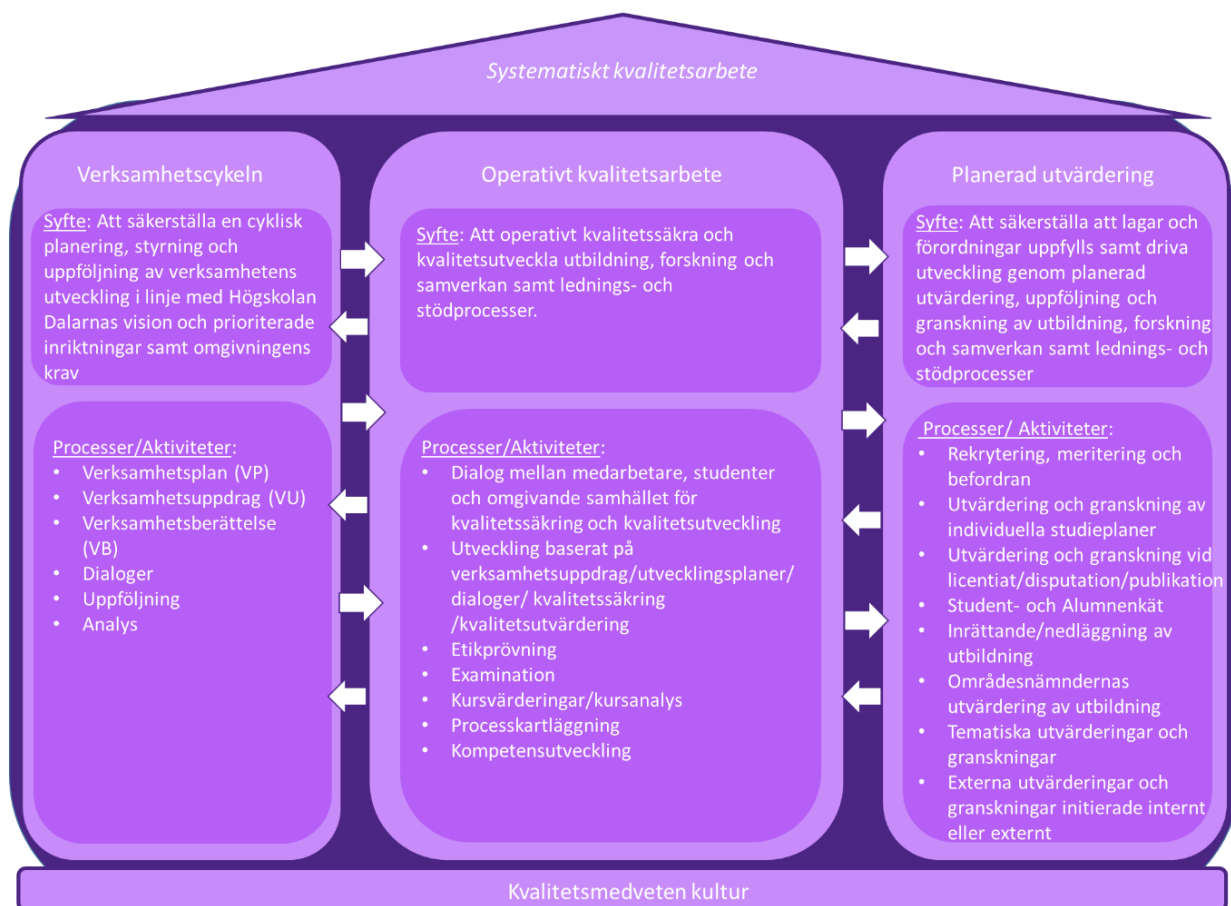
Systematiskt kvalitetsarbete

Verksamhetscykeln

Syfte: Att säkerställa en cyklisk planering, styrning och uppföljning av verksamhetens utveckling i linje med Högskolan Dalarnas vision och prioriterade inriktningar samt omgivningens krav

Processer/Aktiviteter:
- Verksamhetsplan (VP)
- Verksamhetsuppdrag (VU)
- Verksamhetsberättelse (VB)
- Dialoger
- Uppföljning
- Analys

Operativt kvalitetsarbete

Syfte: Att operativt kvalitetssäkra och kvalitetsutveckla utbildning, forskning och samverkan samt lednings- och stödprocesser.

Processer/Aktiviteter:
- Dialog mellan medarbetare, studenter och omgivande samhället för kvalitetssäkring och kvalitetsutveckling
- Utveckling baserat på verksamhetsuppdrag/utvecklingsplaner/ dialoger/ kvalitetssäkring /kvalitetsutvärdering
- Etikprövning
- Examination
- Kursvärderingar/kursanalys
- Processkartläggning
- Kompetensutveckling

Planerad utvärdering

Syfte: Att säkerställa att lagar och förordningar uppfylls samt driva utveckling genom planerad utvärdering, uppföljning och granskning av utbildning, forskning och samverkan samt lednings- och stödprocesser

Processer/ Aktiviteter:
- Rekrytering, meritering och befordran
- Utvärdering och granskning av individuella studieplaner
- Utvärdering och granskning vid licentiat/disputation/publikation
- Student- och Alumnenkät
- Inrättande/nedläggning av utbildning
- Områdesnämndernas utvärdering av utbildning
- Tematiska utvärderingar och granskningar
- Externa utvärderingar och granskningar initierade internt eller externt

Kvalitetsmedveten kultur